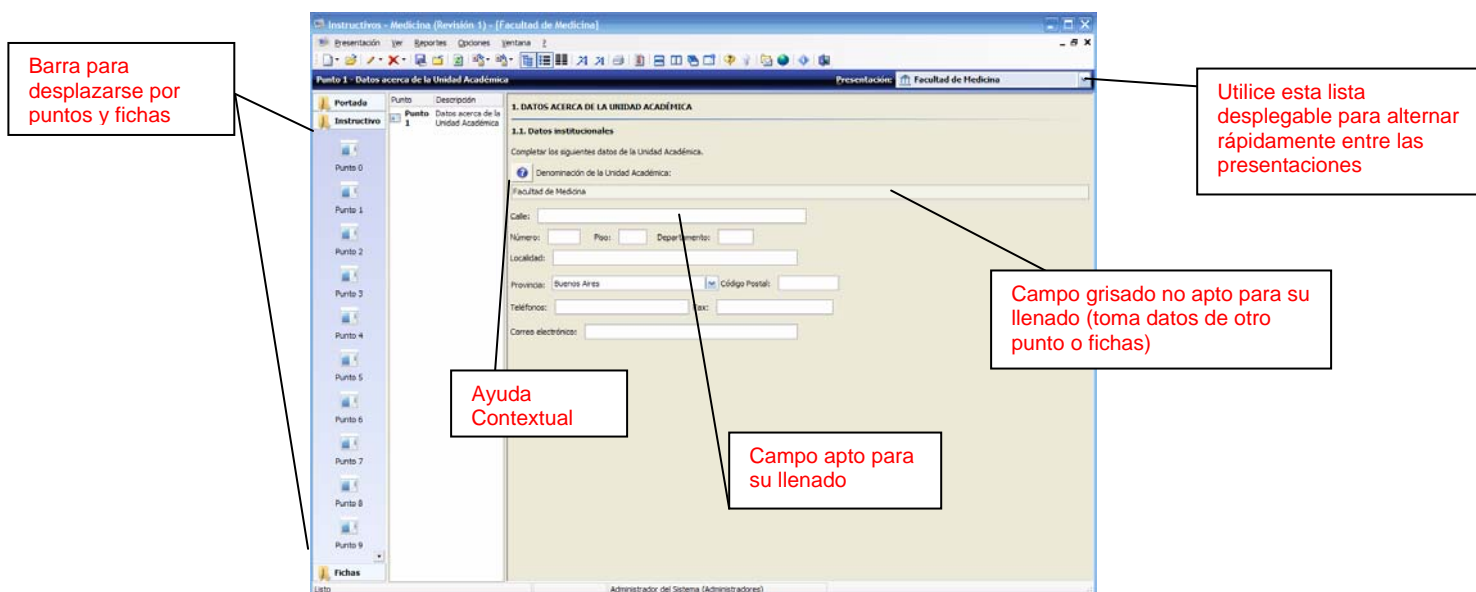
Barra para desplazarse por puntos y fichas

Instructivos - Medicina (Revisión 1) - [Facultad de Medicina]

Presentación Ver Reportes Opciones Ventana ?

Punto 1 - Datos acerca de la Unidad Académica

Presentación: Facultad de Medicina

Utilice esta lista desplegable para alternar rápidamente entre las presentaciones

Portada

Instructivo

Punto 0

Punto 1

Punto 2

Punto 3

Punto 4

Punto 5

Punto 6

Punto 7

Punto 8

Punto 9

Fichas

| Punto | Descripción |
|---|---|
| Punto 1 | Datos acerca de la Unidad Académica |

1. DATOS ACERCA DE LA UNIDAD ACADÉMICA

1.1. Datos institucionales

Completar los siguientes datos de la Unidad Académica.

Denominación de la Unidad Académica:

Facultad de Medicina

Calle:

Número: Piso: Departamento:

Localidad:

Provincia: Buenos Aires Código Postal:

Teléfonos: Fax:

Correo electrónico:

Campo grisado no apto para su llenado (toma datos de otro punto o fichas)

Ayuda Contextual

Campo apto para su llenado

Listo

Administrador del Sistema (Administradores)